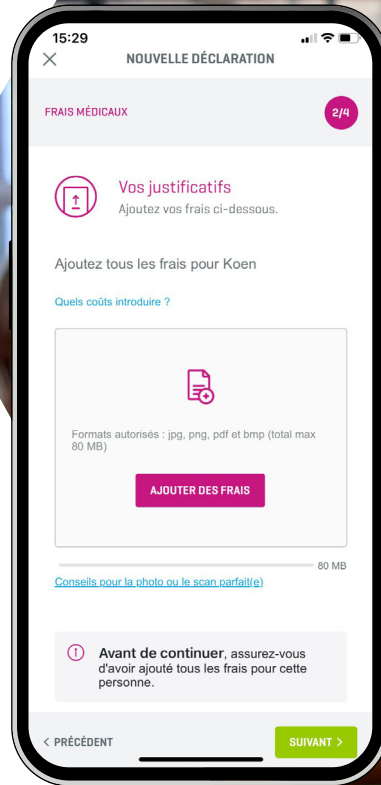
15:29

NOUVELLE DÉCLARATION

FRAIS MÉDICAUX

2/4

Vos justificatifs
Ajoutez vos frais ci-dessous.

Ajoutez tous les frais pour Koen

Quels coûts introduire ?

Formats autorisés : jpg, png, pdf et bmp (total max 80 MB)

AJOUTER DES FRAIS

80 MB

Conseils pour la photo ou le scan parfait(e)

Avant de continuer, assurez-vous d'avoir ajouté tous les frais pour cette personne.

< PRÉCÉDENT

SUIVANT >